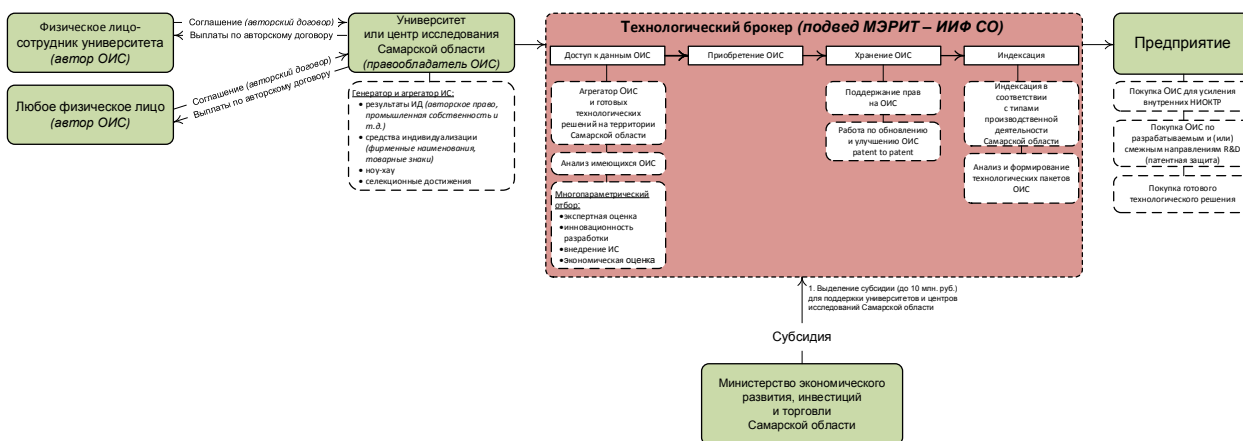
Физическое лицо-сотрудник университета
(автор ОИС)

Соглашение (авторский договор)
Выплаты по авторскому договору

Университет или центр исследования Самарской области
(правообладатель ОИС)

Любое физическое лицо
(автор ОИС)

Соглашение (авторский договор)
Выплаты по авторскому договору

Генератор и агрегатор ИС:
• результаты ИД (авторское право, промышленная собственность и т.д.)
• средства индивидуализации (фирменные наименования, товарные знаки)
• ноу-хау
• селекционные достижения

Технологический брокер (подвед МЭРИТ – ИИФ СО)

Доступ к данным ОИС
Приобретение ОИС
Хранение ОИС
Индексация

Агрегатор ОИС и готовых технологических решений на территории Самарской области

Анализ имеющихся ОИС

Многопараметрический отбор:
•экспертная оценка
•инновационность разработки
•внедрение ИС
•экономическая оценка

Поддержание прав на ОИС

Работа по обновлению и улучшению ОИС patent to patent

Индексация в соответствии с типами производственной деятельности Самарской области

Анализ и формирование технологических пакетов ОИС

Предприятие

Покупка ОИС для усиления внутренних НИОКТР

Покупка ОИС по разрабатываемым и (или) смежным направлениям R&D (патентная защита)

Покупка готового технологического решения

1. Выделение субсидии (до 10 млн. руб.) для поддержки университетов и центров исследований Самарской области

Субсидия

Министерство экономического развития, инвестиций и торговли Самарской области